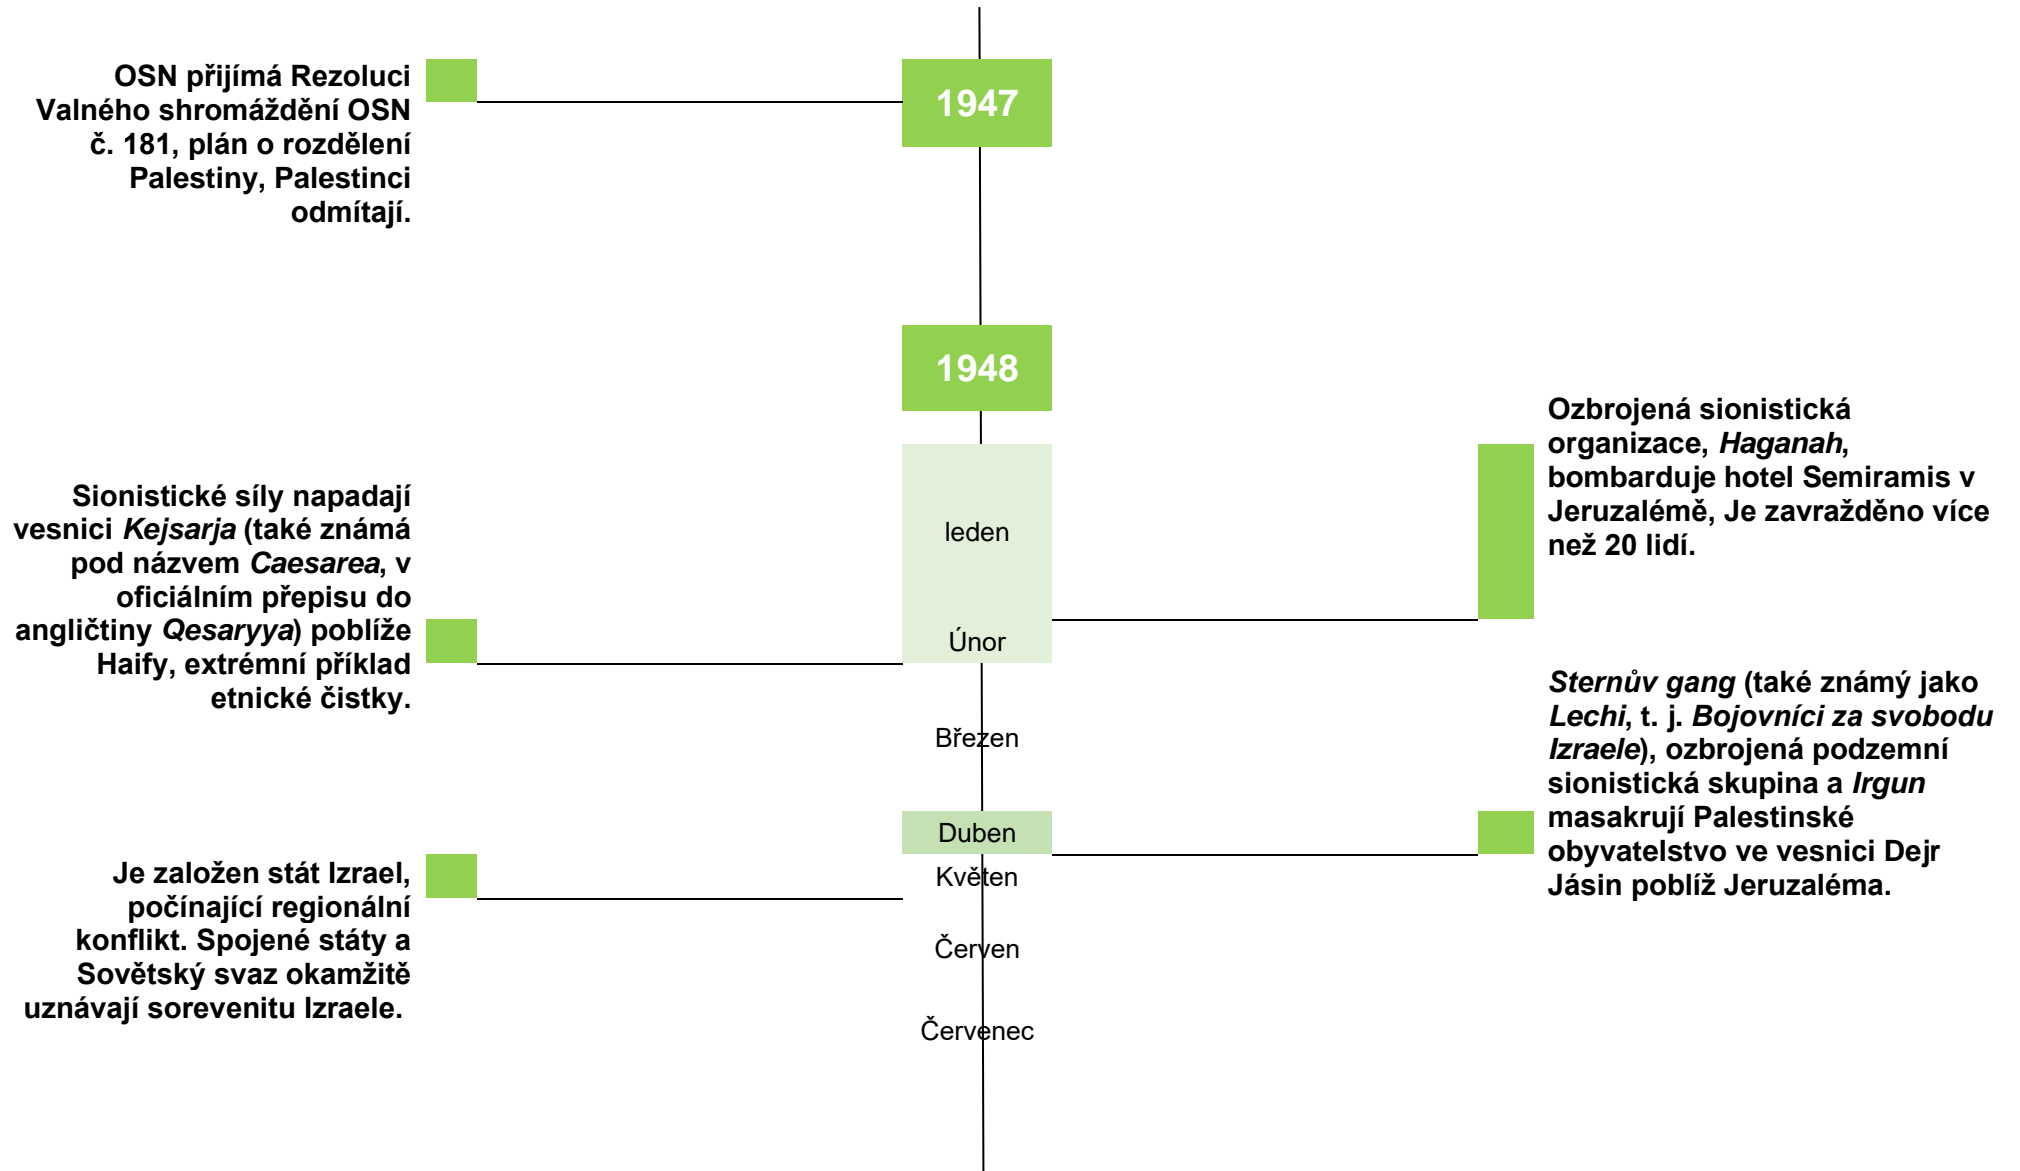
OSN přijímá Rezoluci Valného shromáždění OSN č. 181, plán o rozdělení Palestiny, Palestinci odmítají.

1947

1948

Ozbrojená sionistická organizace, *Haganah*, bombarduje hotel Semiramis v Jeruzalémě, Je zavražděno více než 20 lidí.

Sionistické síly napadají vesnici *Kejsarja* (také známá pod názvem *Caesarea*, v oficiálním přepisu do angličtiny *Qesaryya*) poblíže Haify, extrémní příklad etnické čistky.

leden

Únor

Březen

Duben

Květen

Červen

Červenec

*Sternův gang* (také známý jako *Lechi*, t. j. *Bojovníci za svobodu Izraele*), ozbrojená podzemní sionistická skupina a *Irgun* masakrují Palestinské obyvatelstvo ve vesnici Dejr Jásin poblíž Jeruzaléma.

Je založen stát Izrael, počínající regionální konflikt. Spojené státy a Sovětský svaz okamžitě uznávají soreventu Izraele.